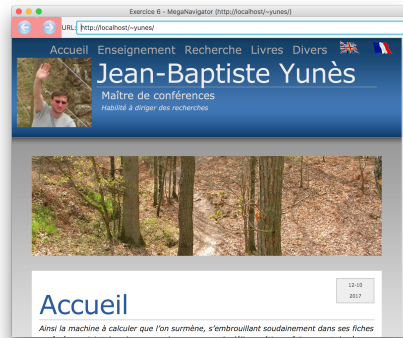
Exercice 6 - MegaNavigator (http://localhost/~yunes/)

URL: http://localhost/~yunes/

Accueil Enseignement Recherche Livres Divers

Jean-Baptiste Yunès

Maître de conférences

Habilité à diriger des recherches

12-10
2017

Accueil

Ainsi la machine à calculer que l'on surmène, s'embrouillant soudainement dans ses fiches
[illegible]